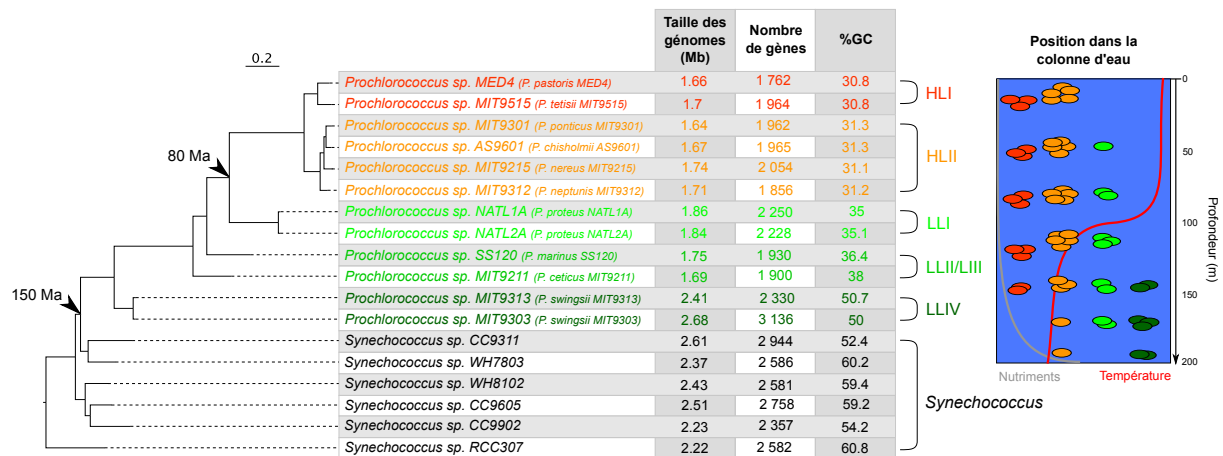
0.2

80 Ma

150 Ma

| | Taille des génomes (Mb) | Nombre de gènes | %GC |
|---|---|---|---|
| Prochlorococcus sp. MED4 (P. pastoris MED4) | 1.66 | 1 762 | 30.8 |
| Prochlorococcus sp. MIT9515 (P. tetisii MIT9515) | 1.7 | 1 964 | 30.8 |
| Prochlorococcus sp. MIT9301 (P. ponticus MIT9301) | 1.64 | 1 962 | 31.3 |
| Prochlorococcus sp. AS9601 (P. chisholmii AS9601) | 1.67 | 1 965 | 31.3 |
| Prochlorococcus sp. MIT9215 (P. nereus MIT9215) | 1.74 | 2 054 | 31.1 |
| Prochlorococcus sp. MIT9312 (P. neptunis MIT9312) | 1.71 | 1 856 | 31.2 |
| Prochlorococcus sp. NATL1A (P. proteus NATL1A) | 1.86 | 2 250 | 35 |
| Prochlorococcus sp. NATL2A (P. proteus NATL2A) | 1.84 | 2 228 | 35.1 |
| Prochlorococcus sp. SS120 (P. marinus SS120) | 1.75 | 1 930 | 36.4 |
| Prochlorococcus sp. MIT9211 (P. ceticus MIT9211) | 1.69 | 1 900 | 38 |
| Prochlorococcus sp. MIT9313 (P. swingsii MIT9313) | 2.41 | 2 330 | 50.7 |
| Prochlorococcus sp. MIT9303 (P. swingsii MIT9303) | 2.68 | 3 136 | 50 |
| Synechococcus sp. CC9311 | 2.61 | 2 944 | 52.4 |
| Synechococcus sp. WH7803 | 2.37 | 2 586 | 60.2 |
| Synechococcus sp. WH8102 | 2.43 | 2 581 | 59.4 |
| Synechococcus sp. CC9605 | 2.51 | 2 758 | 59.2 |
| Synechococcus sp. CC9902 | 2.23 | 2 357 | 54.2 |
| Synechococcus sp. RCC307 | 2.22 | 2 582 | 60.8 |

HLI
HLII
LLI
LLII/LIII
LLIV
Synechococcus

Position dans la colonne d'eau

0
50
100
150
200
Profondeur (m)

Nutriments
Température